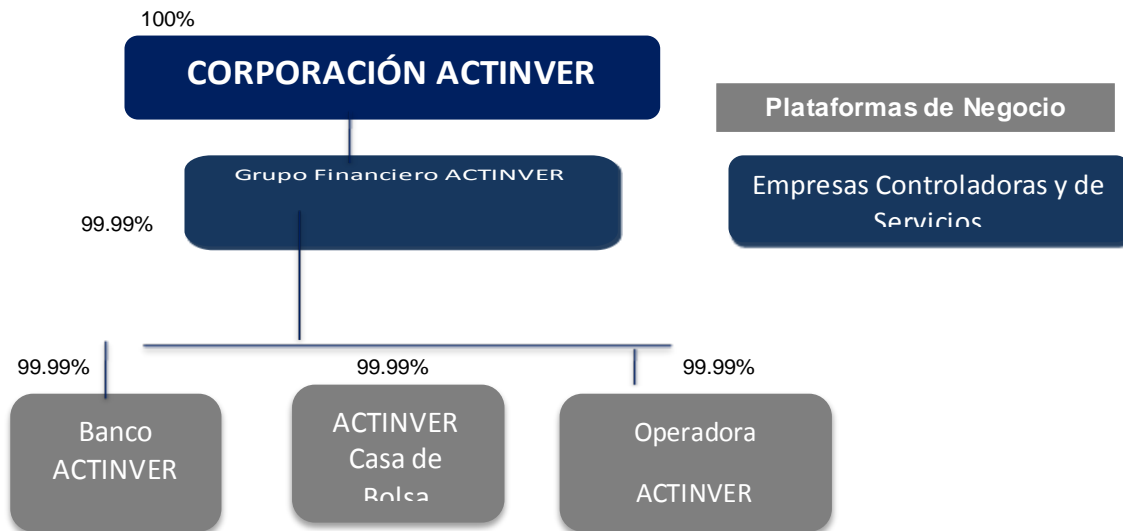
100%

CORPORACIÓN ACTINVER

Plataformas de Negocio

Grupo Financiero ACTINVER

Empresas Controladoras y de Servicios

99.99%

99.99%

99.99%

99.99%

Banco ACTINVER

ACTINVER Casa de Bolsa

Operadora ACTINVER